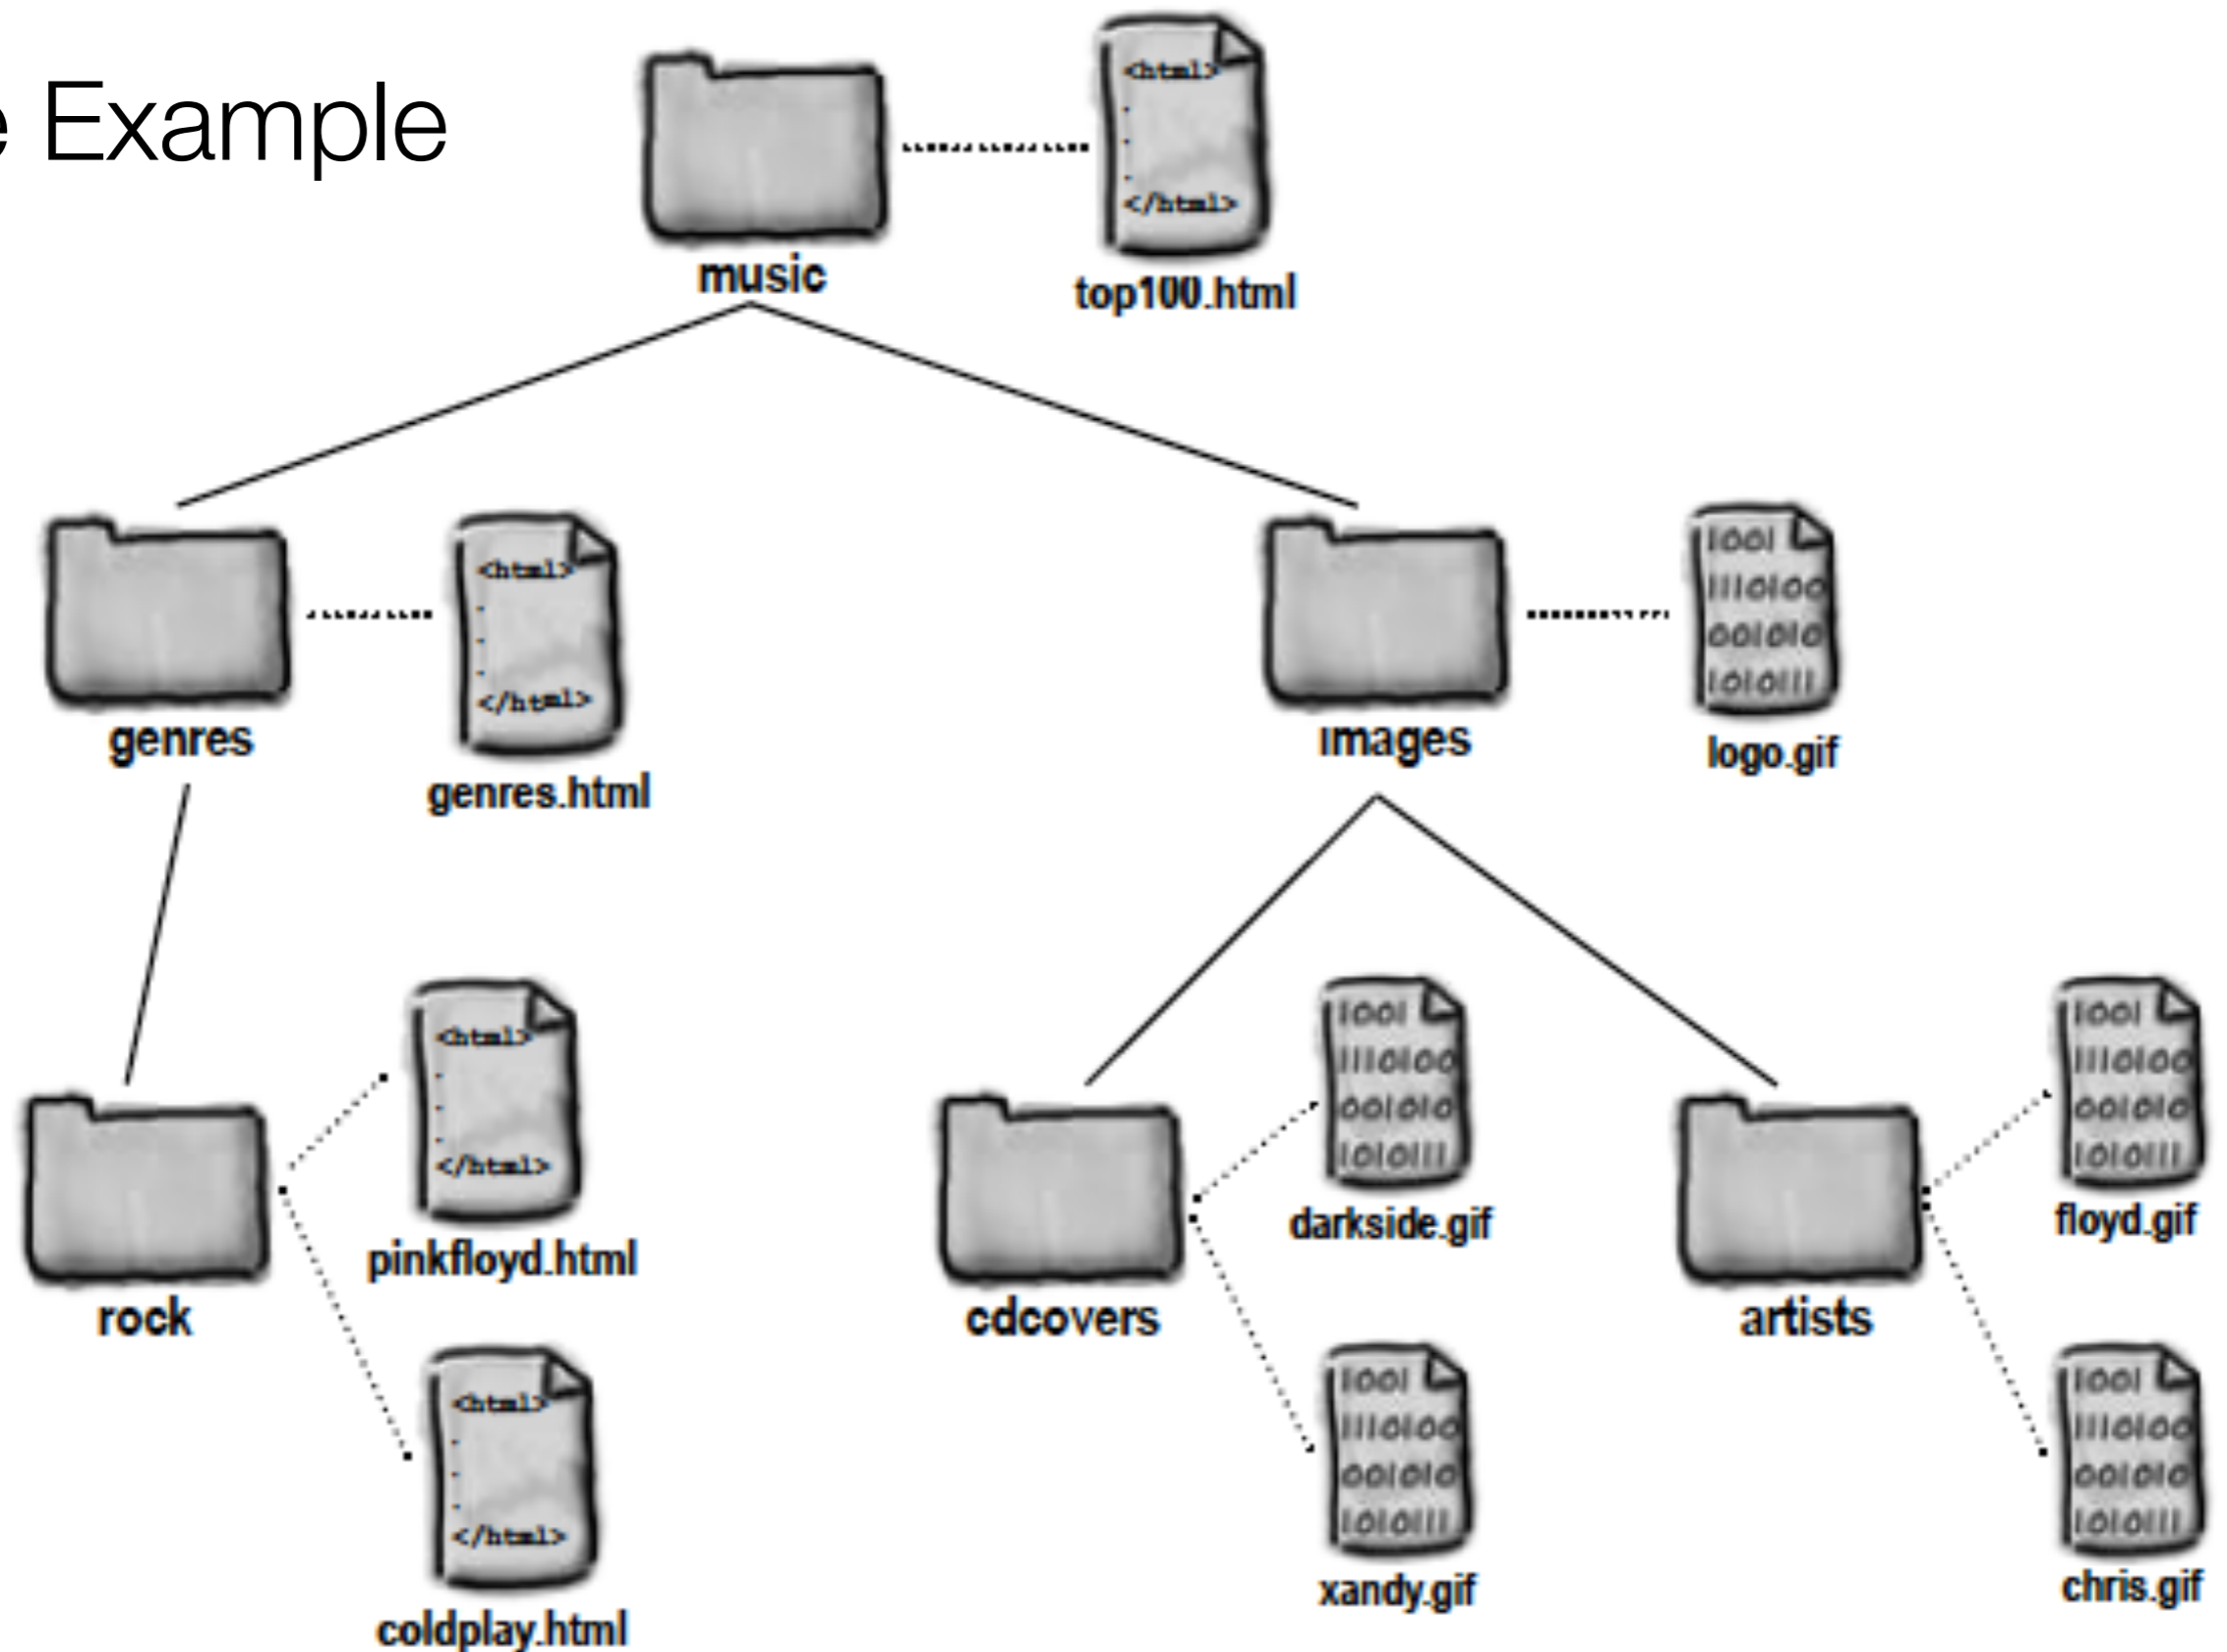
e Example

music

<html>
.
.
.
</html>

top100.html

genres

<html>
.
.
.
</html>

genres.html

images

1001
111010
001010
101011

logo.gif

rock

<html>
.
.
.
</html>

pinkfloyd.html

<html>
.
.
.
</html>

coldplay.html

cdcovers

1001
111010
001010
101011

darkside.gif

1001
111010
001010
101011

xandy.gif

artists

1001
111010
001010
101011

floyd.gif

1001
111010
001010
101011

chris.gif